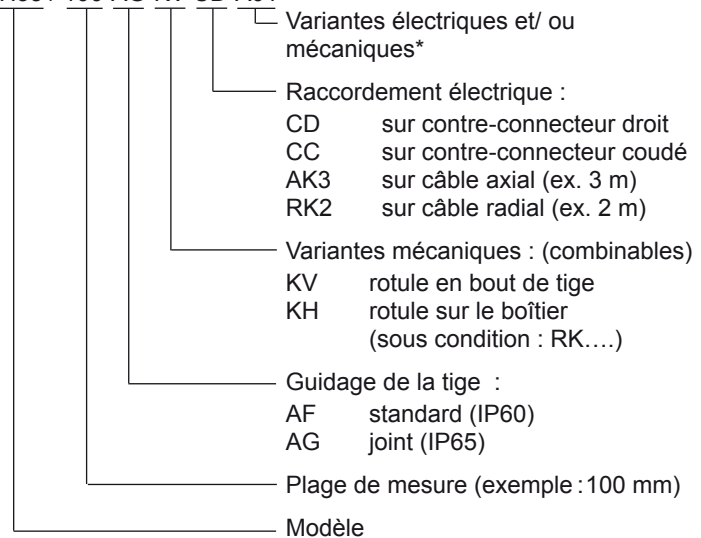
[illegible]

Variantes électriques et/ ou mécaniques*

Raccordement électrique :
CD sur contre-connecteur droit
CC sur contre-connecteur coudé
AK3 sur câble axial (ex. 3 m)
RK2 sur câble radial (ex. 2 m)

Variantes mécaniques : (combinables)
KV rotule en bout de tige
KH rotule sur le boîtier (sous condition : RK….)

Guidage de la tige :
AF standard (IP60)
AG joint (IP65)

Plage de mesure (exemple : 100 mm)

Modèle